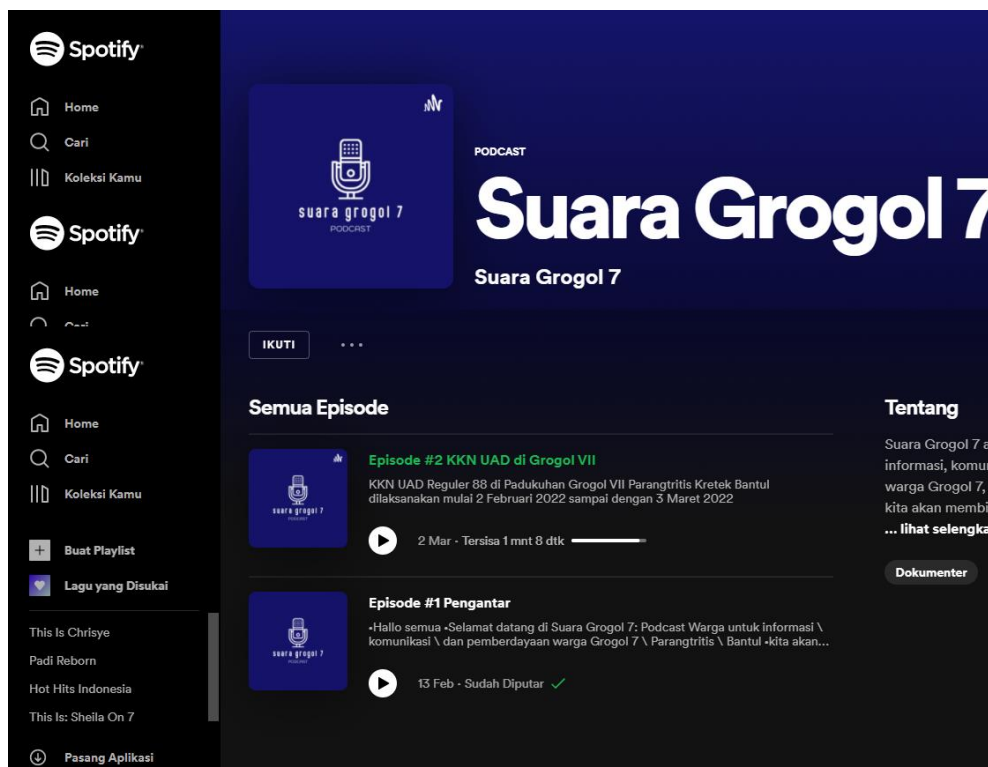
Spotify
Home
Cari
Koleksi Kamu
Spotify
Home
Cari
Spotify
Home
Cari
Koleksi Kamu
Buat Playlist
Lagu yang Disukai
This Is Chrisye
Padi Reborn
Hot Hits Indonesia
This Is: Sheila On 7
Pasang Aplikasi

suara grogol 7
PODCAST

PODCAST
Suara Grogol 7
Suara Grogol 7

IKUTI ...

Semua Episode

suara grogol 7
PODCAST
Episode #2 KKN UAD di Grogol VII
KKN UAD Reguler 88 di Padukuhan Grogol VII Parangtritis Kretek Bantul dilaksanakan mulai 2 Februari 2022 sampai dengan 3 Maret 2022
2 Mar · Tersisa 1 mnt 8 dtk

suara grogol 7
PODCAST
Episode #1 Pengantar
•Hallo semua •Selamat datang di Suara Grogol 7: Podcast Warga untuk informasi \ komunikasi \ dan pemberdayaan warga Grogol 7 \ Parangtritis \ Bantul •kita akan...
13 Feb · Sudah Diputar

Tentang
Suara Grogol 7 a
informasi, komun
warga Grogol 7,
kita akan membi
... lihat selengka
Dokumenter